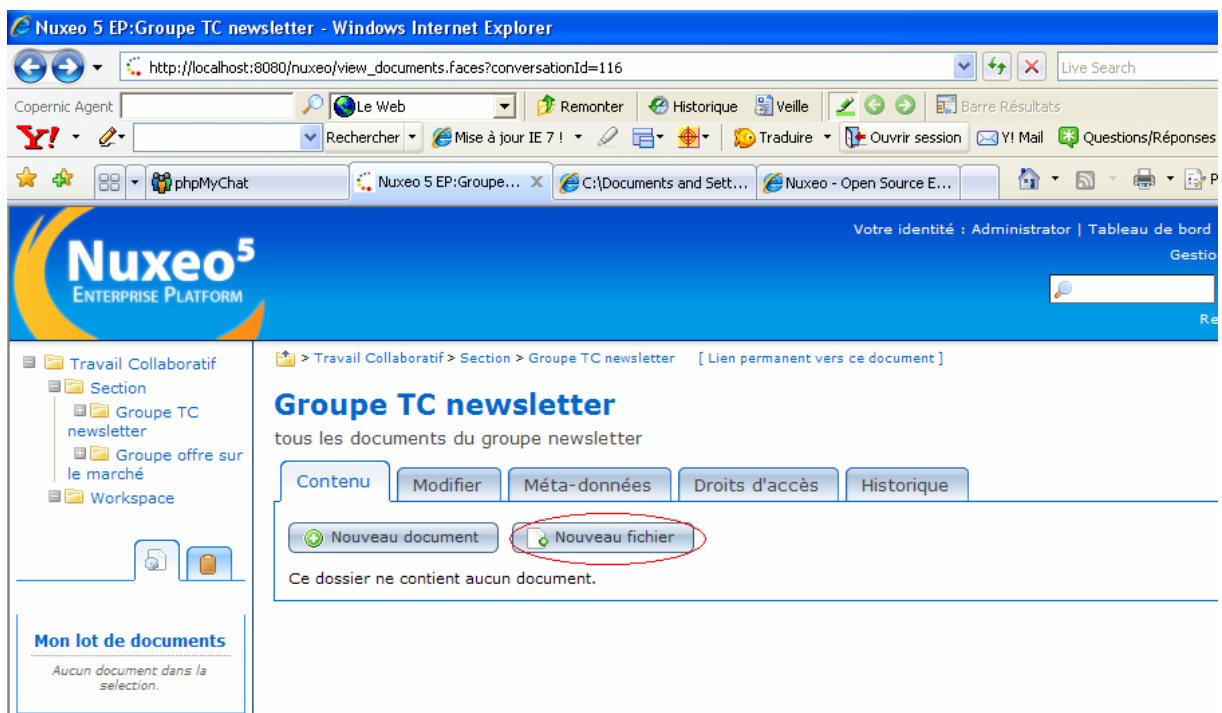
Nuxeo 5 EP:Groupe TC newsletter - Windows Internet Explorer

http://localhost:8080/nuxeo/view_documents.faces?conversationId=116

Live Search

Copernic Agent
Le Web
Remonter
Historique
Veille
Barre Résultats

Y!
Rechercher
Mise à jour IE 7 !
Traduire
Ouvrir session
Y! Mail
Questions/Réponses

phpMyChat
Nuxeo 5 EP:Groupe...
C:\Documents and Sett...
Nuxeo - Open Source E...

Nuxeo$^5$
Enterprise Platform

Votre identité : Administrator | Tableau de bord
Gestio
Re

Travail Collaboratif
Section
Groupe TC newsletter
Groupe offre sur le marché
Workspace

Mon lot de documents
Aucun document dans la sélection.

> Travail Collaboratif > Section > Groupe TC newsletter [ Lien permanent vers ce document ]

Groupe TC newsletter
tous les documents du groupe newsletter

Contenu
Modifier
Méta-données
Droits d'accès
Historique

Nouveau document
Nouveau fichier

Ce dossier ne contient aucun document.